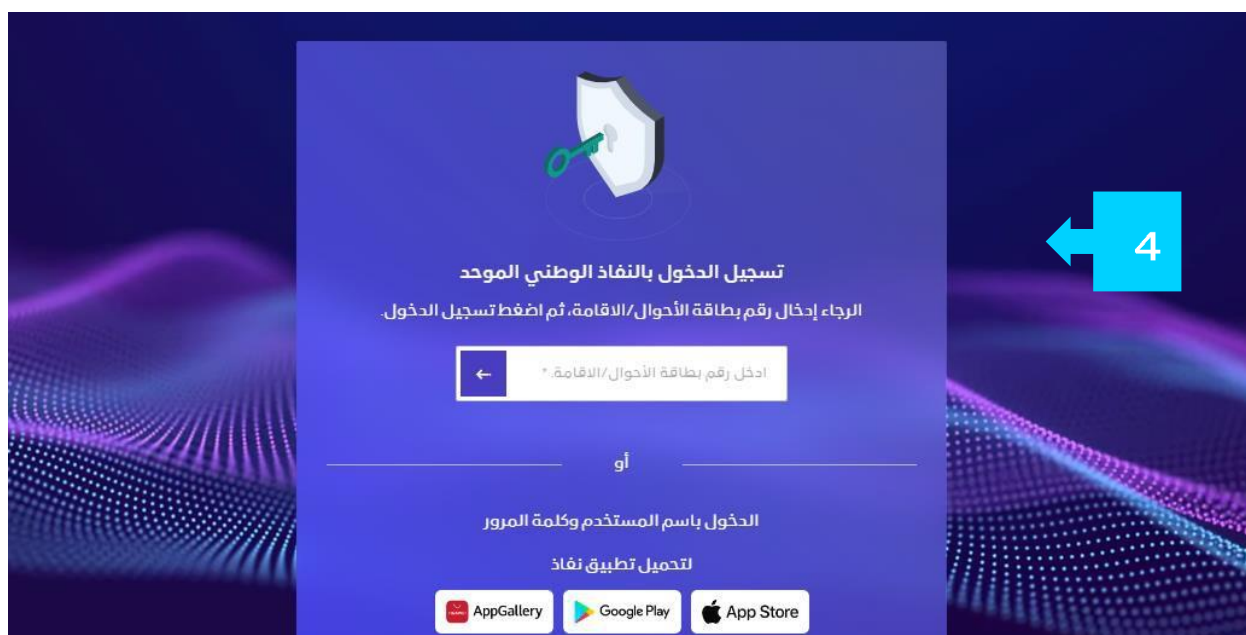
4

تسجيل الدخول بالنفاذ الوطني الموحد

الرجاء إدخال رقم بطاقة الأحوال/الاقامة، ثم اضغط تسجيل الدخول.

ادخل رقم بطاقة الأحوال/الاقامة. *

أو

الدخول باسم المستخدم وكلمة المرور

لتحميل تطبيق نفاذ

AppGallery

Google Play

App Store